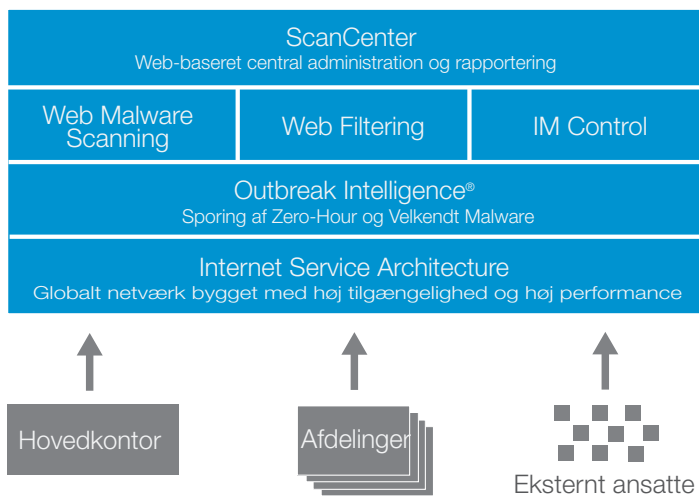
ScanCenter
Web-baseret central administration og rapportering

Web Malware Scanning

Web Filtering

IM Control

Outbreak Intelligence®
Sporing af Zero-Hour og Velkendt Malware

Internet Service Architecture
Globalt netværk bygget med høj tilgængelighed og høj performance

Hovedkontor

Afdelinger

Eksternt ansatte